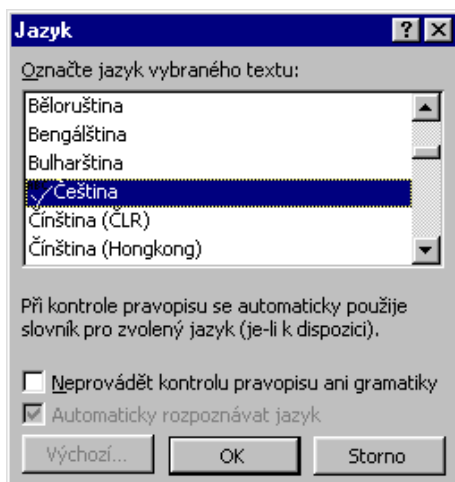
Jazyk

?

Označte jazyk vybraného textu:

Běloruština
Bengálština
Bulharština
Čeština
Čínština (ČLR)
Čínština (Hongkong)

Při kontrole pravopisu se automaticky použije slovník pro zvolený jazyk (je-li k dispozici).

Neprovádět kontrolu pravopisu ani gramatiky

Automaticky rozpoznávat jazyk

Výchozí...

OK

Storno